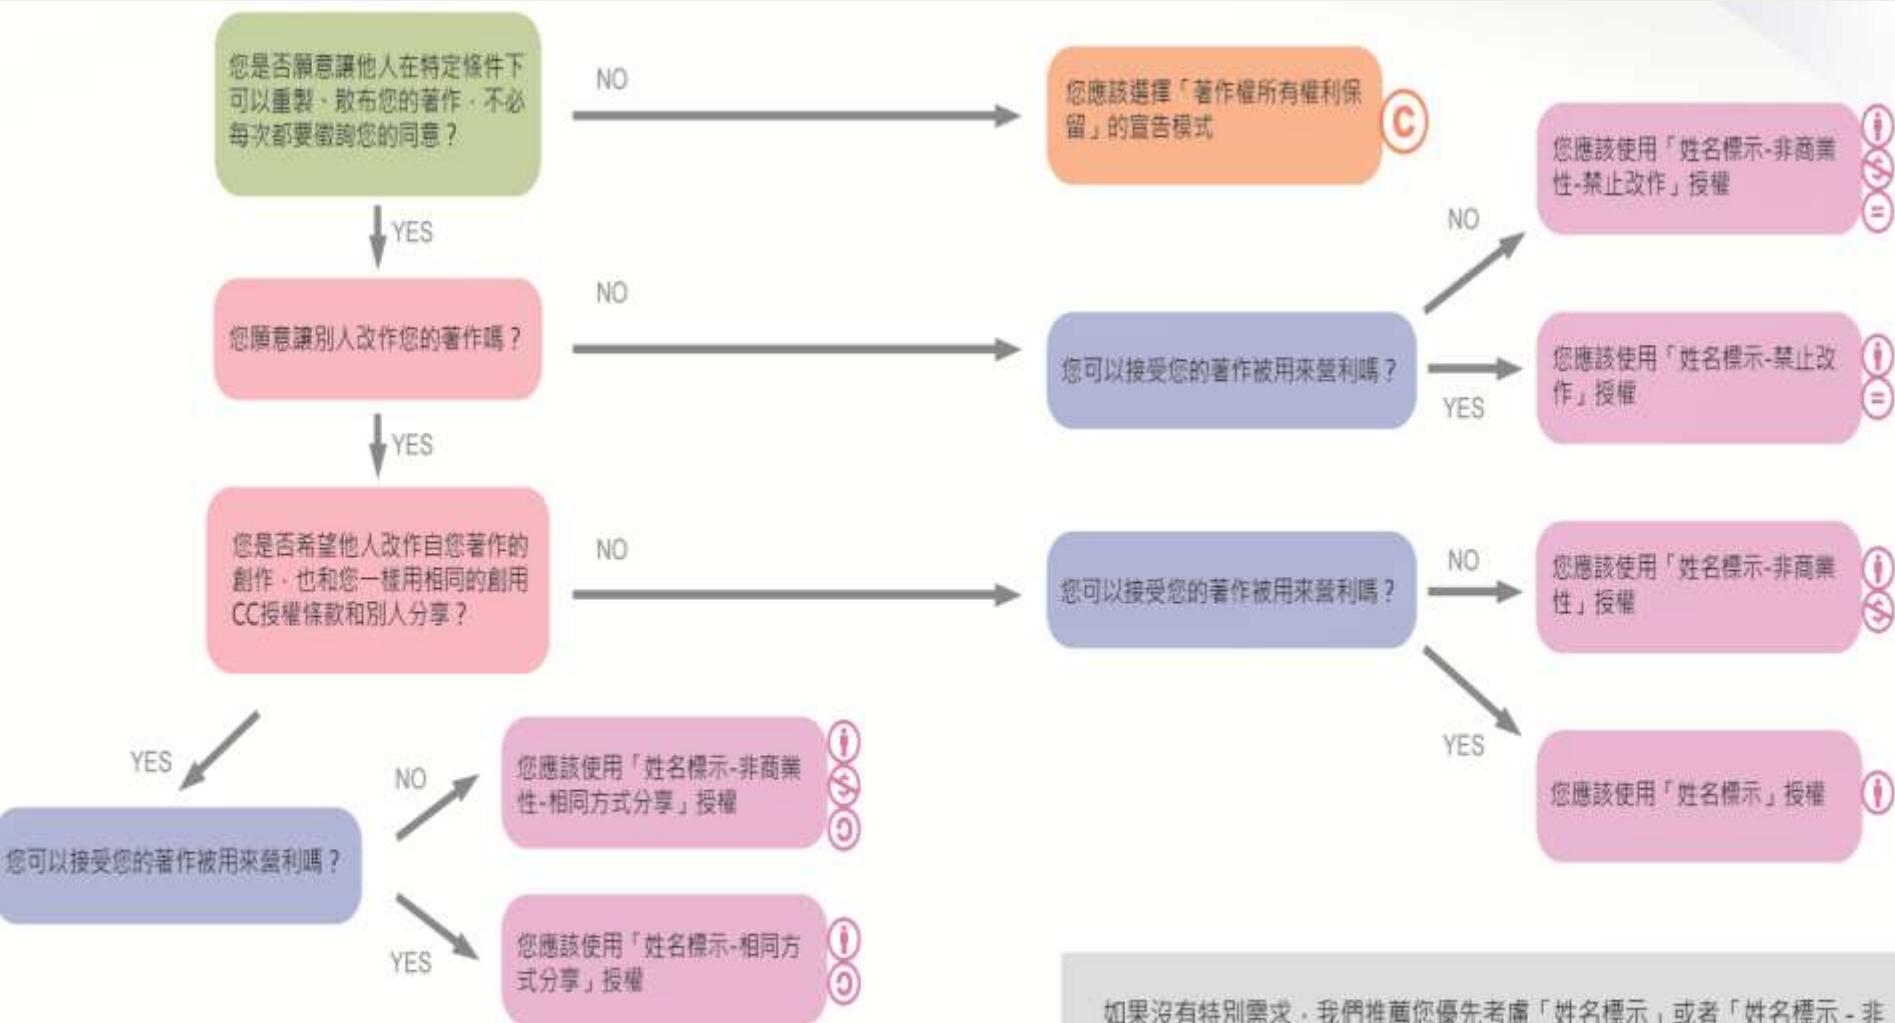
您是否願意讓他人在特定條件下可以重製、散布您的著作，不必每次都要徵詢您的同意？

NO

您應該選擇「著作權所有權利保留」的宣告模式

YES

您願意讓別人改作您的著作嗎？

NO

您可以接受您的著作被用來營利嗎？

NO

您應該使用「姓名標示-非商業性-禁止改作」授權

YES

您應該使用「姓名標示-禁止改作」授權

YES

您是否希望他人改作自您著作的創作，也和您一樣用相同的創用CC授權條款和別人分享？

NO

您可以接受您的著作被用來營利嗎？

NO

您應該使用「姓名標示-非商業性」授權

YES

您應該使用「姓名標示」授權

YES

您可以接受您的著作被用來營利嗎？

NO

您應該使用「姓名標示-非商業性-相同方式分享」授權

YES

您應該使用「姓名標示-相同方式分享」授權

如果沒有特別需求，我們推薦您優先考慮「姓名標示」或者「姓名標示 - 非